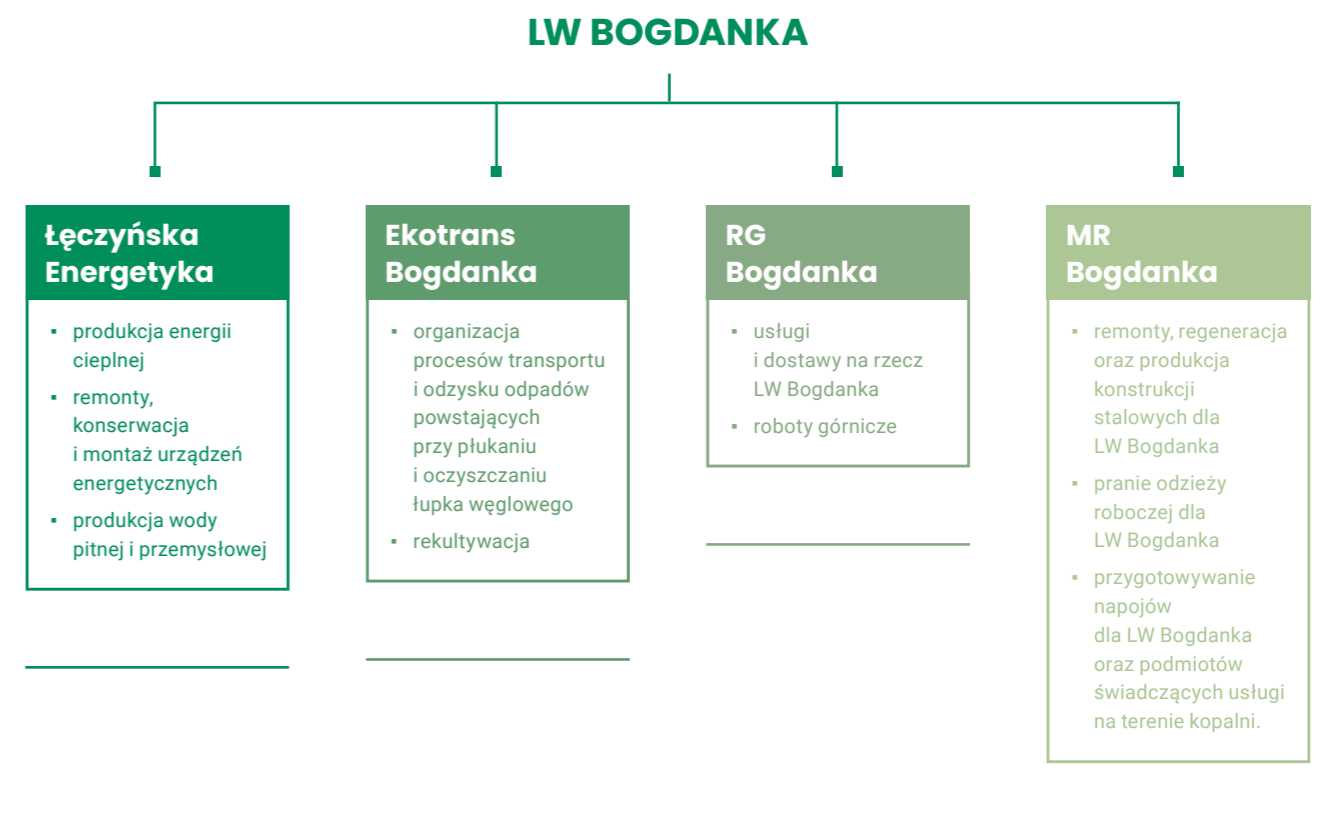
LW BOGDANKA

Łęczyńska Energetyka

- produkcja energii cieplnej
- remonty, konserwacja i montaż urządzeń energetycznych
- produkcja wody pitnej i przemysłowej

Ekotrans Bogdanka

- organizacja procesów transportu i odzysku odpadów powstających przy płukaniu i oczyszczaniu łupka węglowego
- rekultywacja

RG Bogdanka

- usługi i dostawy na rzecz LW Bogdanka
- roboty górnicze

MR Bogdanka

- remonty, regeneracja oraz produkcja konstrukcji stalowych dla LW Bogdanka
- pranie odzieży roboczej dla LW Bogdanka
- przygotowywanie napojów dla LW Bogdanka oraz podmiotów świadczących usługi na terenie kopalni.